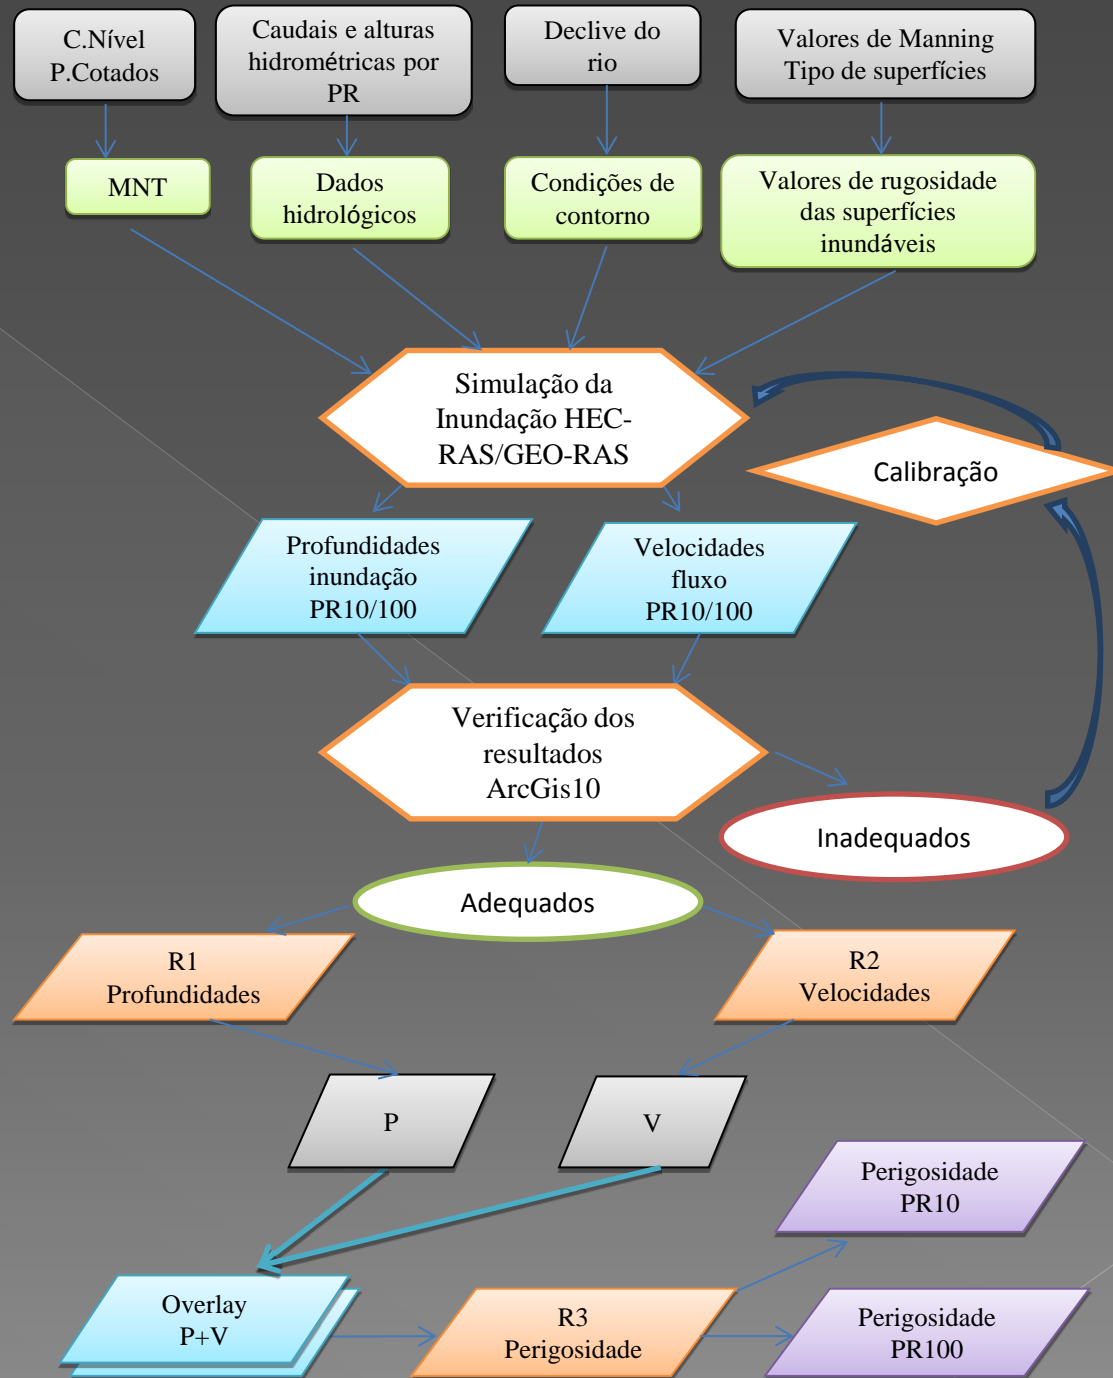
C.Nível P.Cotados

Caudais e alturas hidrométricas por PR

Declive do rio

Valores de Manning Tipo de superfícies

MNT

Dados hidrológicos

Condições de contorno

Valores de rugosidade das superfícies inundáveis

Simulação da Inundação HEC-RAS/GEO-RAS

Calibração

Profundidades inundação PR10/100

Velocidades fluxo PR10/100

Verificação dos resultados ArcGis10

Inadequados

Adequados

R1 Profundidades

R2 Velocidades

P

V

Perigosidade PR10

Overlay P+V

R3 Perigosidade

Perigosidade PR100